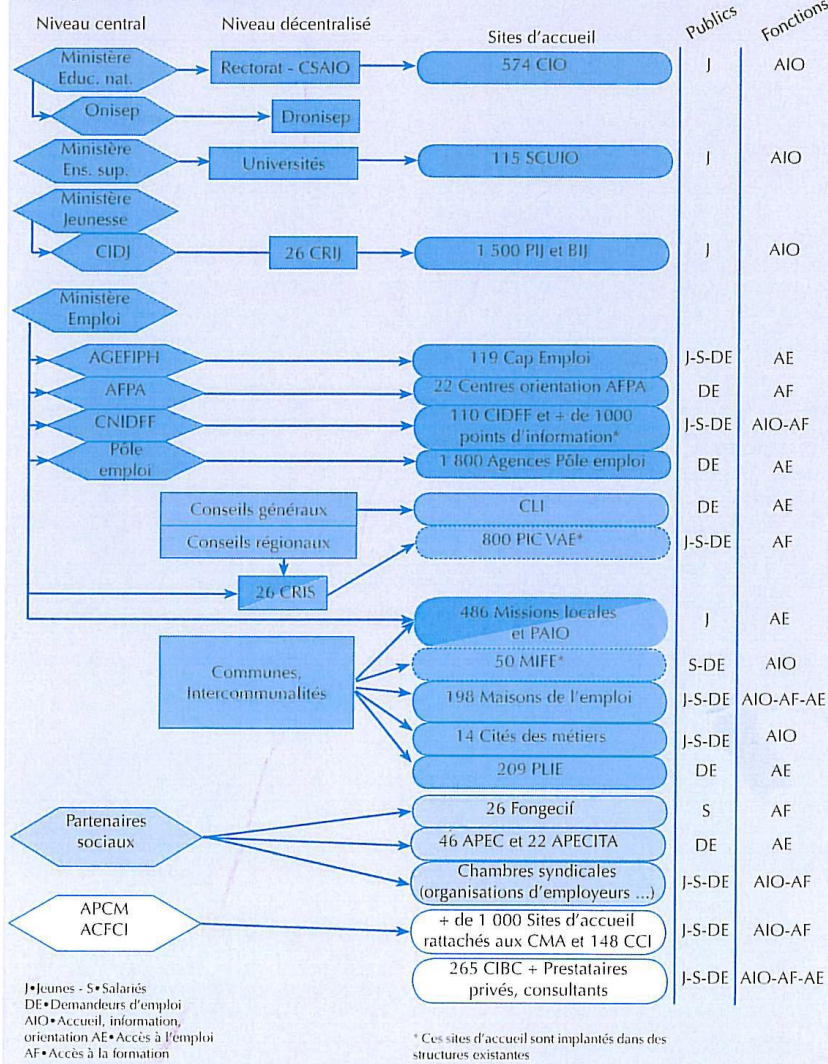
Niveau central Niveau décentralisé Sites d'accueil Publics Fonctions

Ministère Educ. nat. Rectorat - CSAIO 574 CIO J AIO

Onisep Dronisep

Ministère Ens. sup. Universités 115 SCUIO J AIO

Ministère Jeunesse

CIDJ 26 CRIJ 1 500 PIJ et BIJ J AIO

Ministère Emploi

AGEFIPH 119 Cap Emploi J-S-DE AE

AFPA 22 Centres orientation AFPA DE AF

CNIDFF 110 CIDFF et + de 1000 points d'information* J-S-DE AIO-AF

Pôle emploi 1 800 Agences Pôle emploi DE AE

Conseils généraux CLI DE AE

Conseils régionaux 800 PIC VAE* J-S-DE AF

26 CRIS

486 Missions locales et PAIO J AE

Communes, Intercommunalités

50 MIFE* S-DE AIO

198 Maisons de l'emploi J-S-DE AIO-AF-AE

14 Cités des métiers J-S-DE AIO

209 PLIE DE AE

Partenaires sociaux

26 Fongecif S AF

46 APEC et 22 APECITA DE AE

Chambres syndicales (organisations d'employeurs ...) J-S-DE AIO-AF

APCM ACFCI

+ de 1 000 Sites d'accueil rattachés aux CMA et 148 CCI J-S-DE AIO-AF

265 CIBC + Prestataires privés, consultants J-S-DE AIO-AF-AE

J • Jeunes - S • Salariés
DE • Demandeurs d'emploi
AIO • Accueil, information, orientation AE • Accès à l'emploi
AF • Accès à la formation

* Ces sites d'accueil sont implantés dans des structures existantes